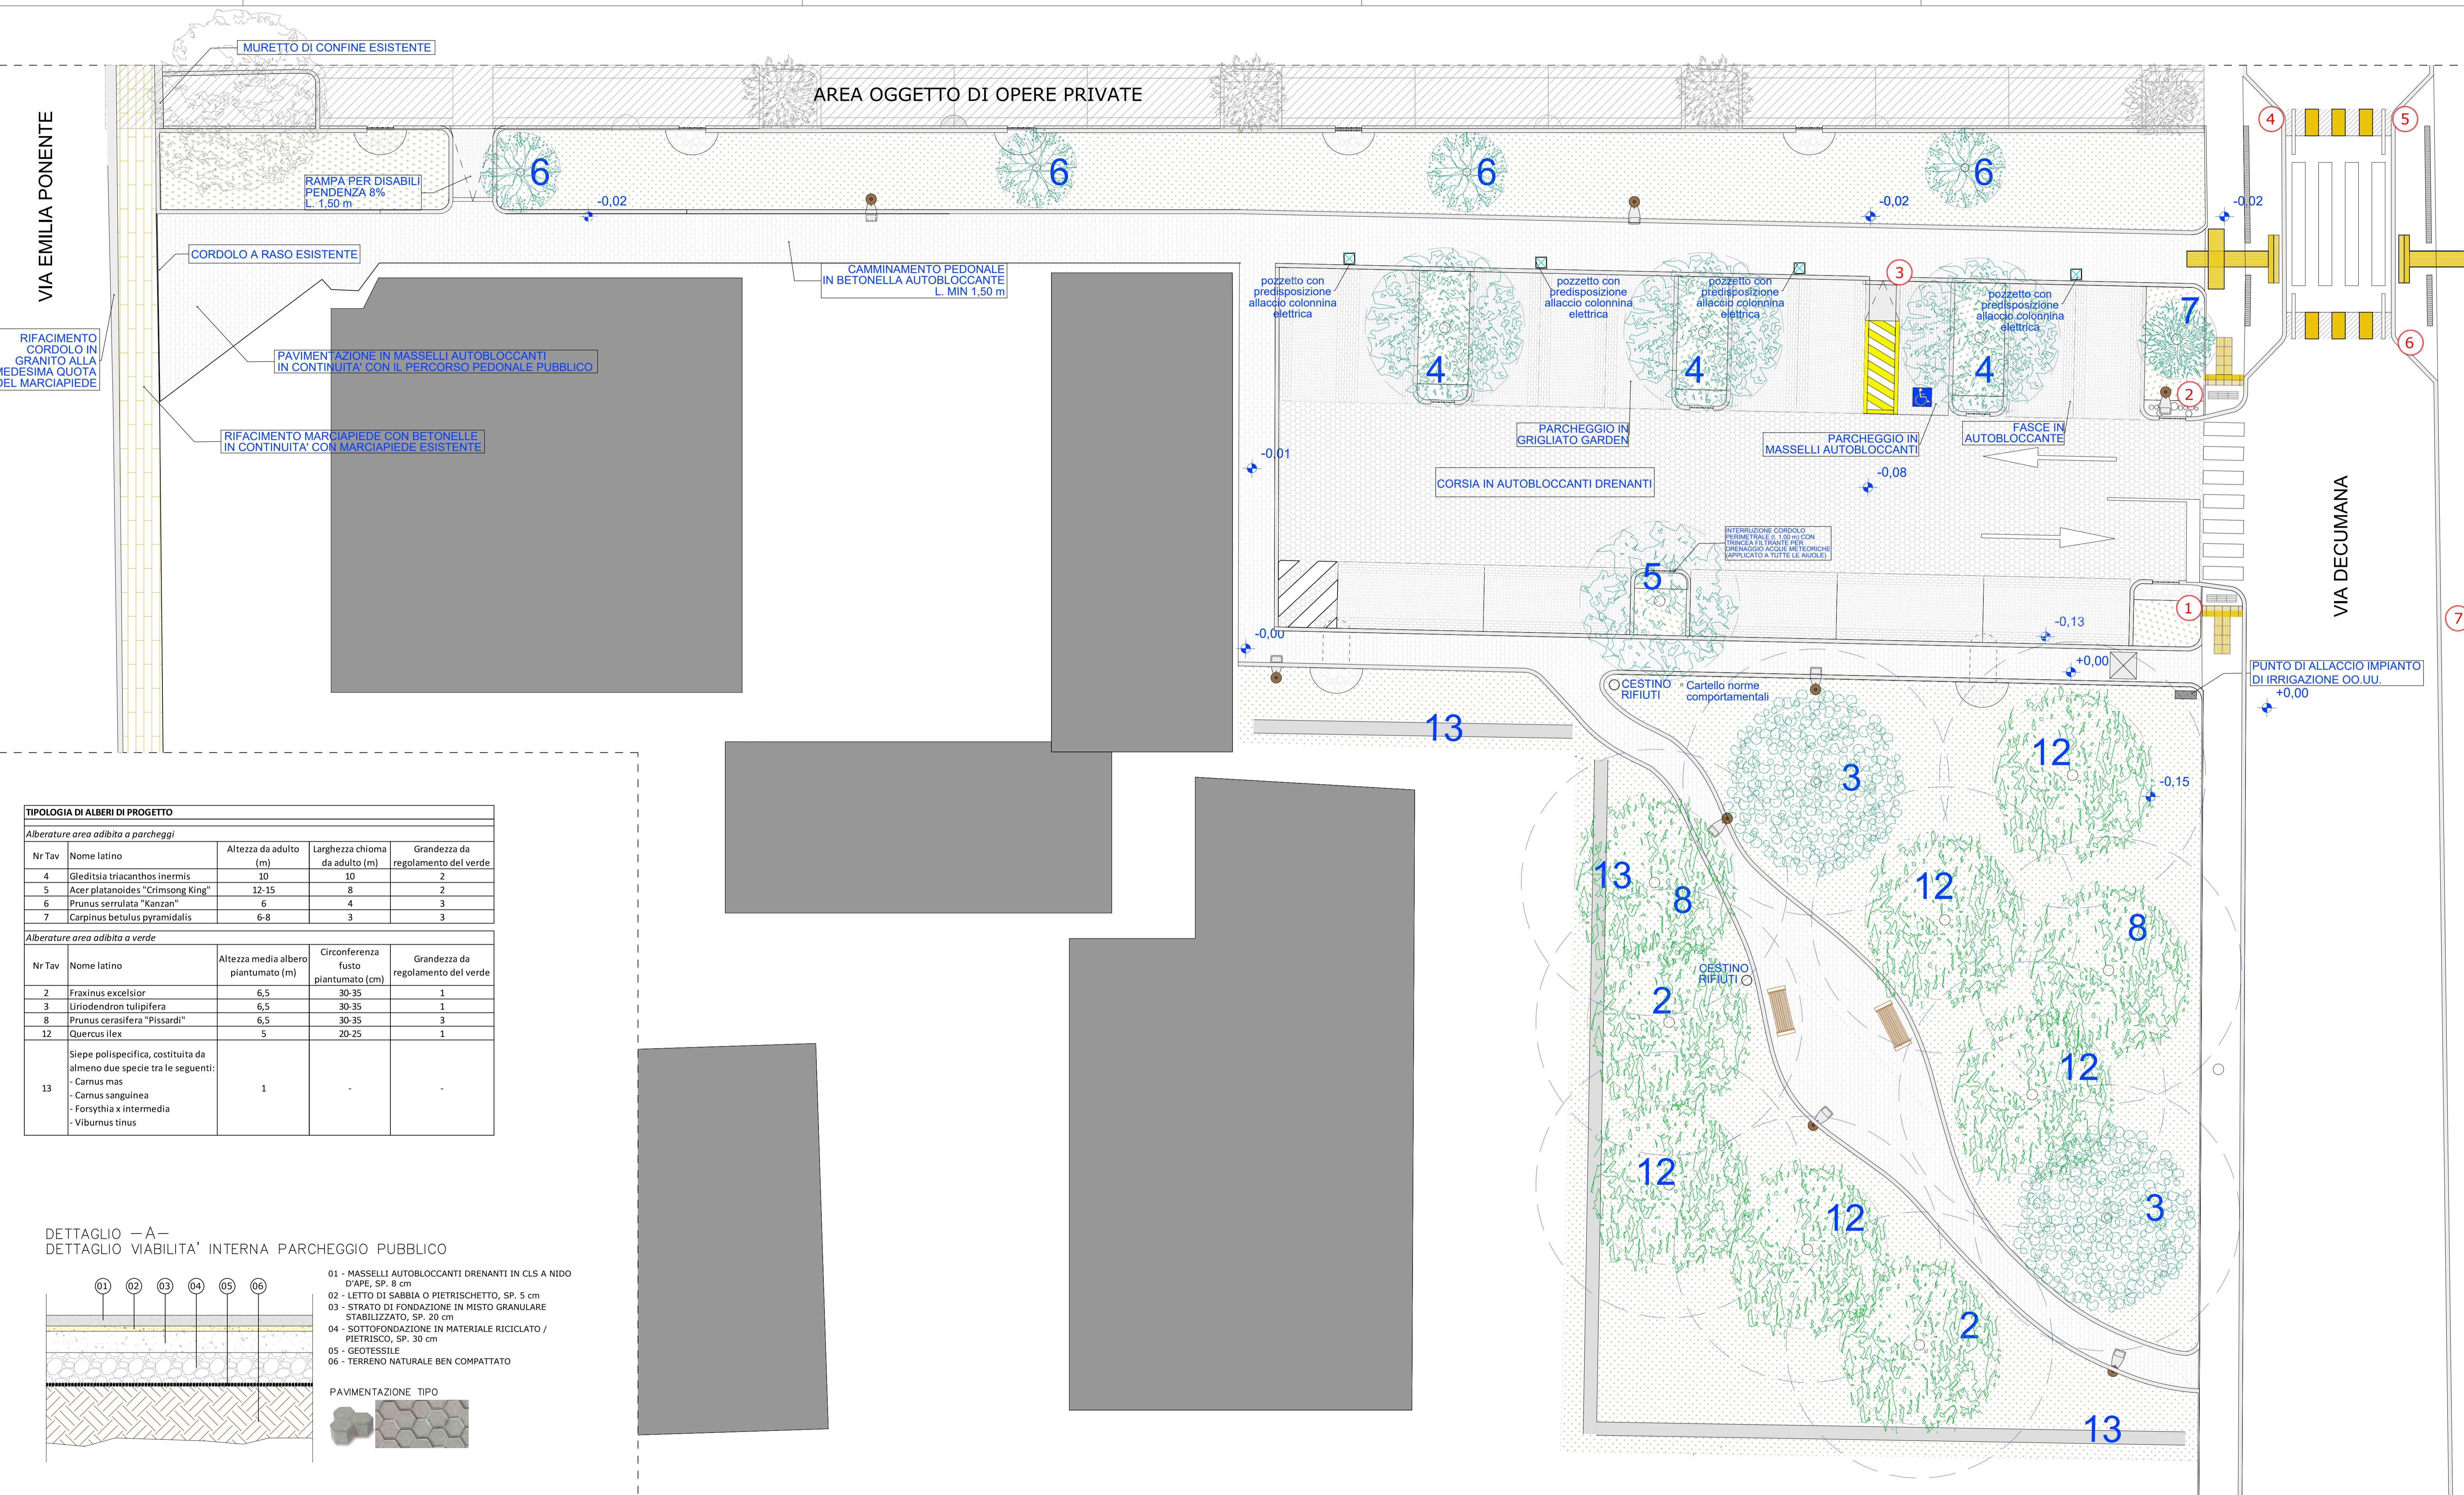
MURETTO DI CONFINE ESISTENTE

AREA OGGETTO DI OPERE PRIVATE

VIA EMILIA PONENTE

RAMPA PER DISABILI
PENDENZA 8%
L. 1,50 m

6 6 6 6

-0,02 -0,02 -0,02

4 5 6 7

CORDOLO A RASO ESISTENTE

CAMMINAMENTO PEDONALE
IN BETONELLA AUTOBLOCCANTE
L. MIN 1,50 m

RIFACIMENTO CORDOLO IN GRANITO ALLA MEDESIMA QUOTA DEL MARCIAPIEDE

PAVIMENTAZIONE IN MASSELLI AUTOBLOCCANTI
IN CONTINUITA' CON IL PERCORSO PEDONALE PUBBLICO

RIFACIMENTO MARCIAPIEDE CON BETONELLE
IN CONTINUITA' CON MARCIAPIEDE ESISTENTE

pozzetto con predisposizione allaccio colonnina elettrica

pozzetto con predisposizione allaccio colonnina elettrica

pozzetto con predisposizione allaccio colonnina elettrica

pozzetto con predisposizione allaccio colonnina elettrica

3

7

4 4 4

2

PARCHEGGIO IN GRIGLIATO GARDEN

PARCHEGGIO IN MASSELLI AUTOBLOCCANTI

FASCE IN AUTOBLOCCANTE

-0,01

-0,08

CORSIA IN AUTOBLOCCANTI DRENANTI

VIA DECUMANA

INTERRUZIONE CORDOLO PERIMETRALE (L 1,00 m) CON TRINCEA FILTRANTE PER DRENAGGIO ACQUE METEORICHE (APPLICATO A TUTTE LE AIUOLE)

5

1

-0,00

-0,13

+0,00

7

PUNTO DI ALLACCIO IMPIANTO DI IRRIGAZIONE OO.UU.
+0,00

CESTINO RIFIUTI

Cartello norme comportamentali

13

3

12

-0,15

13

8

12

8

CESTINO RIFIUTI

2

12

12

12

3

2

13

| TIPOLOGIA DI ALBERI DI PROGETTO | | | | |
|---|---|---|---|---|
| Alberature area adibita a parcheggi | | | | |
| Nr Tav | Nome latino | Altezza da adulto (m) | Larghezza chioma da adulto (m) | Grandezza da regolamento del verde |
| 4 | Gleditsia triacanthos inermis | 10 | 10 | 2 |
| 5 | Acer platanoides "Crimsong King" | 12-15 | 8 | 2 |
| 6 | Prunus serrulata "Kanzan" | 6 | 4 | 3 |
| 7 | Carpinus betulus pyramidalis | 6-8 | 3 | 3 |
| Alberature area adibita a verde | | | | |
| Nr Tav | Nome latino | Altezza media albero piantumato (m) | Circonferenza fusto piantumato (cm) | Grandezza da regolamento del verde |
| 2 | Fraxinus excelsior | 6,5 | 30-35 | 1 |
| 3 | Liriodendron tulipifera | 6,5 | 30-35 | 1 |
| 8 | Prunus cerasifera "Pissardi" | 6,5 | 30-35 | 3 |
| 12 | Quercus ilex | 5 | 20-25 | 1 |
| 13 | Siepe polispecifica, costituita da almeno due specie tra le seguenti: - Carnus mas - Carnus sanguinea - Forsythia x intermedia - Viburnus tinus | 1 | - | - |

DETTAGLIO —A—
DETTAGLIO VIABILITA' INTERNA PARCHEGGIO PUBBLICO

01 02 03 04 05 06

01 - MASSELLI AUTOBLOCCANTI DRENANTI IN CLS A NIDO D'APE, SP. 8 cm
02 - LETTO DI SABBIA O PIETRISCHETTO, SP. 5 cm
03 - STRATO DI FONDAZIONE IN MISTO GRANULARE STABILIZZATO, SP. 20 cm
04 - SOTTOFONDAZIONE IN MATERIALE RICICLATO / PIETRISCO, SP. 30 cm
05 - GEOTESSILE
06 - TERRENO NATURALE BEN COMPATTATO

PAVIMENTAZIONE TIPO